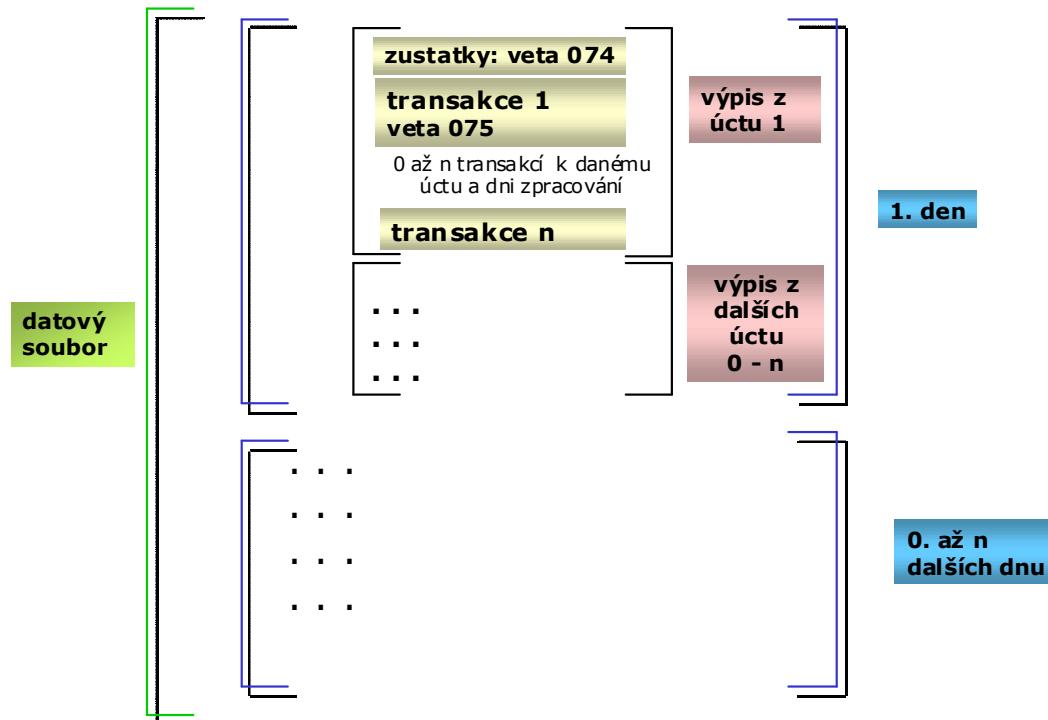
zustatky: veta 074

transakce 1
veta 075

0 až n transakcí k danému úctu a dni zpracování

transakce n

výpis z úctu 1

1. den

datový soubor

. . .
. . .
. . .

výpis z dalších úctu 0 - n

. . .
. . .
. . .
. . .

0. až n dalších dnu